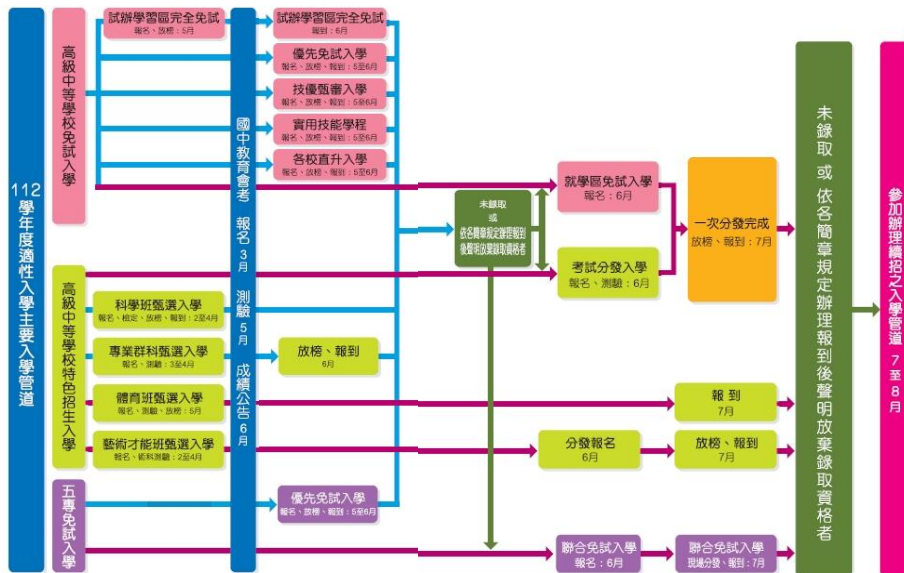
112學年度適性入學主要入學管道

高級中等學校免試入學

試辦學習區完全免試
報名、放榜：5月

國中教育會考 報名3月 測驗5月 成績公告6月

試辦學習區完全免試
報名：6月

優先免試入學
報名、放榜、報到：5至6月

技優甄審入學
報名、放榜、報到：5至6月

實用技能學程
報名、放榜、報到：5至6月

各校直升入學
報名、放榜、報到：5至6月

未錄取
或
依各簡章規定辦理報到後聲明放棄錄取資格者

就學區免試入學
報名：6月

考試分發入學
報名、測驗：6月

一次分發完成
放榜、報到：7月

未錄取或依各簡章規定辦理報到後聲明放棄錄取資格者

參加辦理續招之入學管道 7至8月

高級中等學校特色招生入學

科學班甄選入學
報名、檢定、放榜、報到：2至4月

專業群科甄選入學
報名、測驗：3至4月

放榜、報到
6月

體育班甄選入學
報名、測驗、放榜：5月

報到
7月

藝術才能班甄選入學
報名、術科測驗：2至4月

分發報名
6月

放榜、報到
7月

五專免試入學

優先免試入學
報名、放榜、報到：5至6月

聯合免試入學
報名：6月

聯合免試入學
現場分發、報到：7月